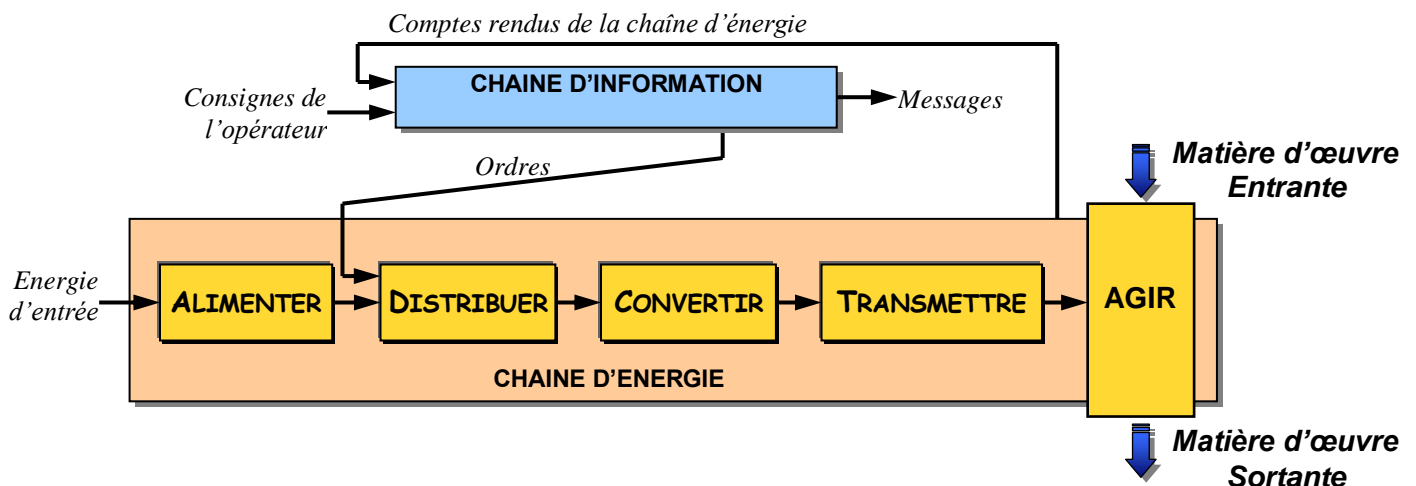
Comptes rendus de la chaîne d'énergie

Consignes de l'opérateur

CHAINE D'INFORMATION

Messages

Ordres

Matière d'œuvre Entrante

Energie d'entrée

ALIMENTER

DISTRIBUER

CONVERTIR

TRANSMETTRE

AGIR

CHAINE D'ENERGIE

Matière d'œuvre Sortante